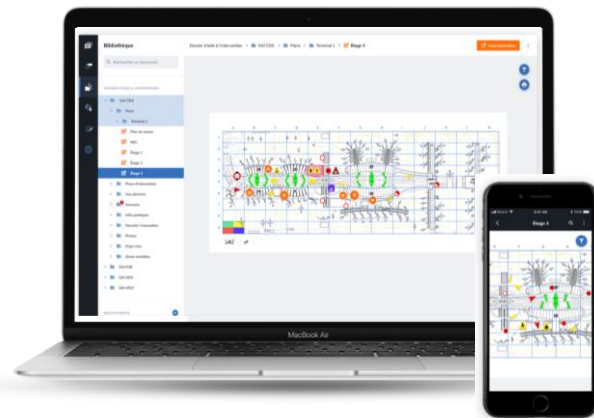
Bibliothèque

Rechercher un document

Dossier d'aide à l'intervention > SAI CDG > Plans > Terminal 1 > Étage 4

Plans
Terminal 1
Plan de masse
Niv
Étage 1
Étage 2
Étage 3
Étage 4
Plans d'intervention
Fiches réflexes
Accès
Sites protégés
Fiches
Zones sensibles
SAI FRB
SAI ORY
SAI other

MacBook Air

Étage 3